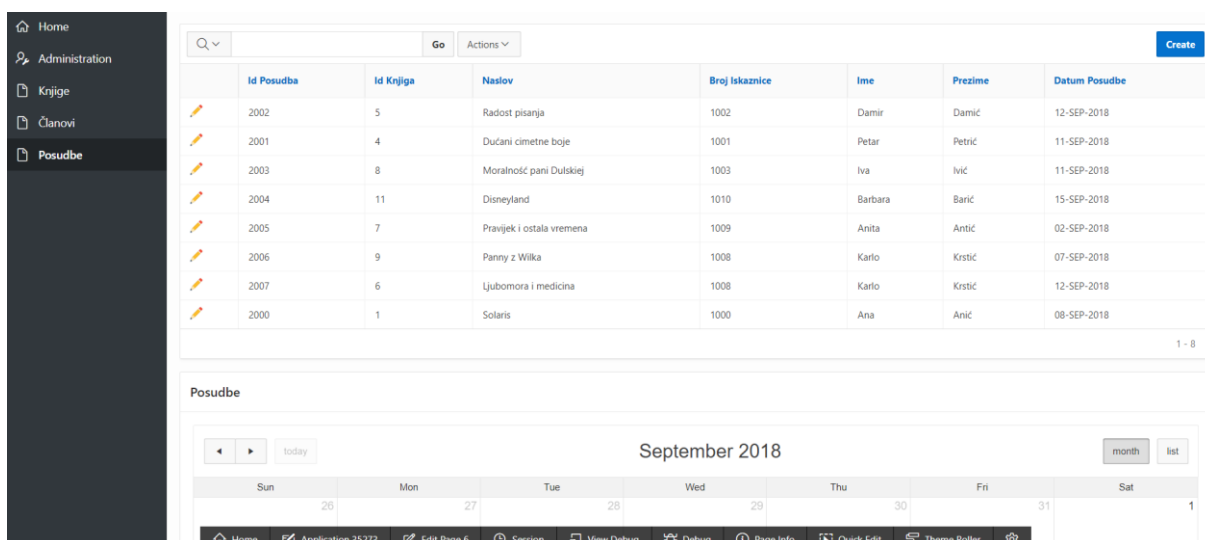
Home
Administration
Knjige
Članovi
Posudbe

Go
Actions
Create

| | Id Posudba | Id Knjiga | Naslov | Broj Iskaznice | Ime | Prezime | Datum Posudbe |
|---|---|---|---|---|---|---|---|
| | 2002 | 5 | Radost pisanja | 1002 | Damir | Damić | 12-SEP-2018 |
| | 2001 | 4 | Dućani cimetne boje | 1001 | Petar | Petrić | 11-SEP-2018 |
| | 2003 | 8 | Moralność pani Dulskiej | 1003 | Iva | Ivić | 11-SEP-2018 |
| | 2004 | 11 | Disneyland | 1010 | Barbara | Barić | 15-SEP-2018 |
| | 2005 | 7 | Pravijek i ostala vremena | 1009 | Anita | Antić | 02-SEP-2018 |
| | 2006 | 9 | Panny z Wilka | 1008 | Karlo | Krstić | 07-SEP-2018 |
| | 2007 | 6 | Ljubomora i medicina | 1008 | Karlo | Krstić | 12-SEP-2018 |
| | 2000 | 1 | Solaris | 1000 | Ana | Anić | 08-SEP-2018 |

1 - 8

Posudbe

today
September 2018
month
list

| Sun | Mon | Tue | Wed | Thu | Fri | Sat |
|---|---|---|---|---|---|---|
| 26 | 27 | 28 | 29 | 30 | 31 | 1 |

Home
Application 25272
Edit Page 6
Session
View Debug
Debug
Page Info
Quick Edit
Theme Roller